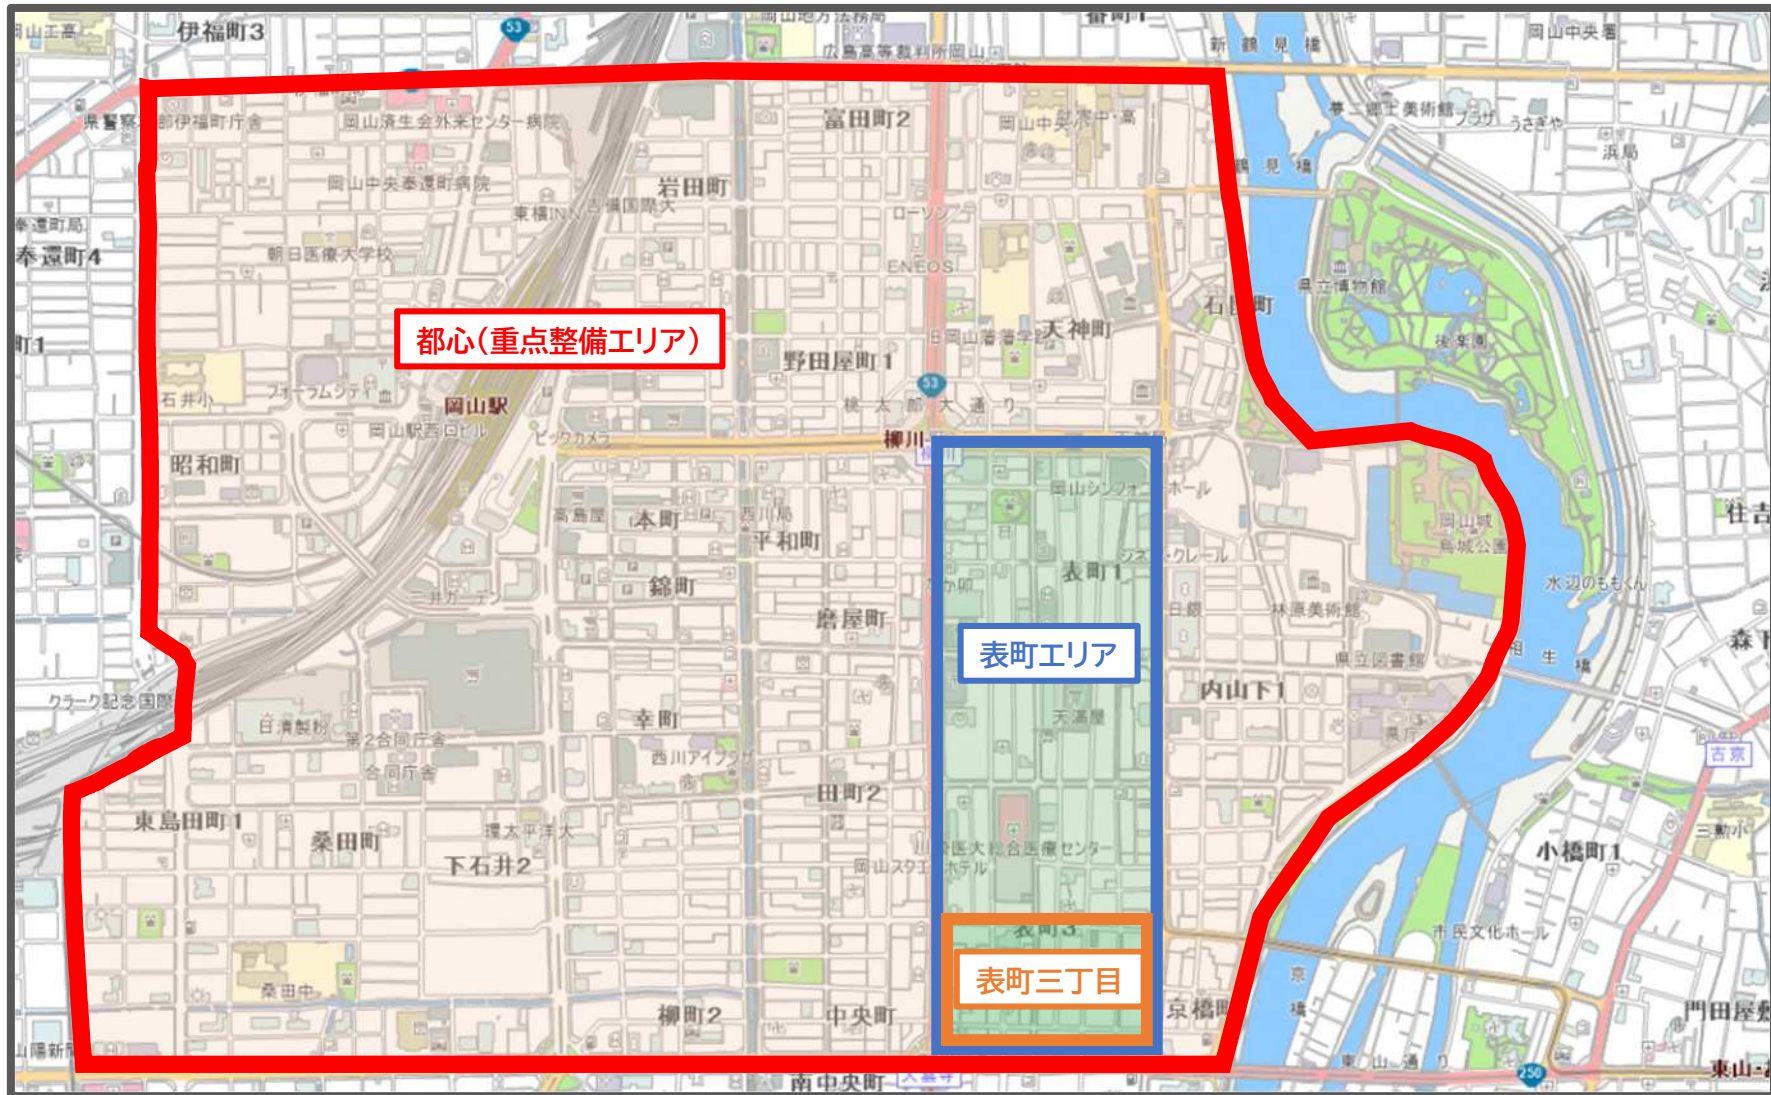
伊福町3
岡山地方法務局
広島高等裁判所岡山
岡山中央署
新鶴見橋
県警察本部
伊福町庁舎
岡山済生会外来センター病院
富田町2
岡山中央中・高
岡山中央奉還町病院
岩田町
東横INN
岡山国際大
ローソン
奉還町局
奉還町4
朝日医療大学校
ENEOS
県立博物館
石関町
都心(重点整備エリア)
天神町
野田屋町1
岡山岩学
後楽園
フォーラムシティ
石井小
岡山駅
桃太郎大通り
岡山駅西口ビル
ビックカメラ
柳川
昭和町
岡山シンフォニーホール
高島屋
本町
西川局
平和町
表町1
クレール
岡山城
烏城公園
錦町
三井ガーデン
日銀
林原美術館
水辺のもりくん
磨屋町
表町エリア
県立図書館
内山下1
相生橋
クラーク記念国際
日清製粉
幸町
天満屋
第2合同庁舎
合同庁舎
西川アイプラザ
田町2
東島田町1
桑田町
環太平洋大
下石井2
岡山大総合医療センター
小橋町1
岡山スクエアホテル
表町3
市民文化ホール
表町三丁目
桑田中
柳町2
中央町
京橋町
門田屋敷
南中央町
東山通り
東山
山陽新聞
浜局
住吉
森下
古京
三勲小
53
250